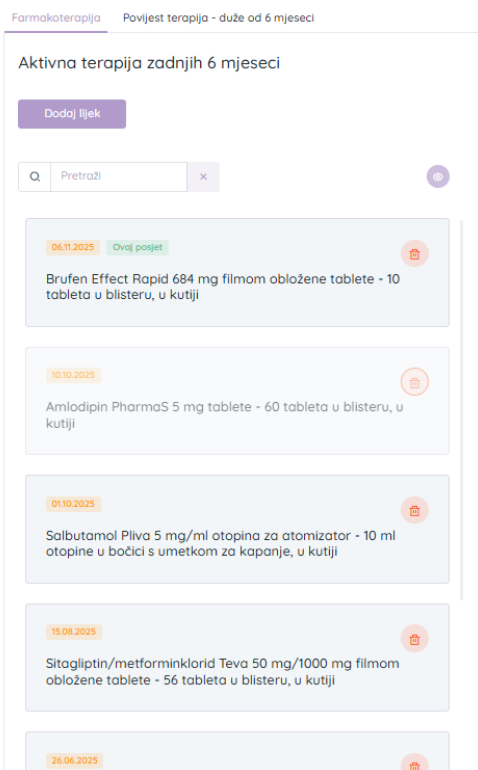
Farmakoterapija Povijest terapija - duže od 6 mjeseci

Aktivna terapija zadnjih 6 mjeseci

Dodaj lijek

Pretraži ×

06.11.2025 Ovaj posjet

Brufen Effect Rapid 684 mg filmom obložene tablete - 10 tableta u blisteru, u kutiji

10.10.2025

Amlodipin PharmaS 5 mg tablete - 60 tableta u blisteru, u kutiji

01.10.2025

Salbutamol Pliva 5 mg/ml otopina za atomizator - 10 ml otopine u bočici s umetkom za kapanje, u kutiji

15.08.2025

Sitagliptin/metforminklorid Teva 50 mg/1000 mg filmom obložene tablete - 56 tableta u blisteru, u kutiji

26.06.2025